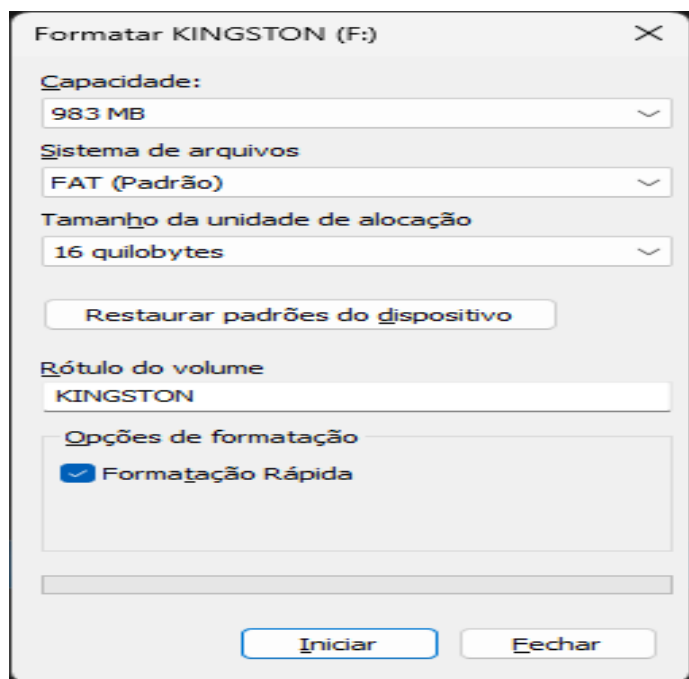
Formatar KINGSTON (F:)

Capacidade:
983 MB

Sistema de arquivos
FAT (Padrão)

Tamanho da unidade de alocação
16 quilobytes

Restaurar padrões do dispositivo

Rótulo do volume
KINGSTON

Opções de formatação
Formatação Rápida

Iniciar
Fechar